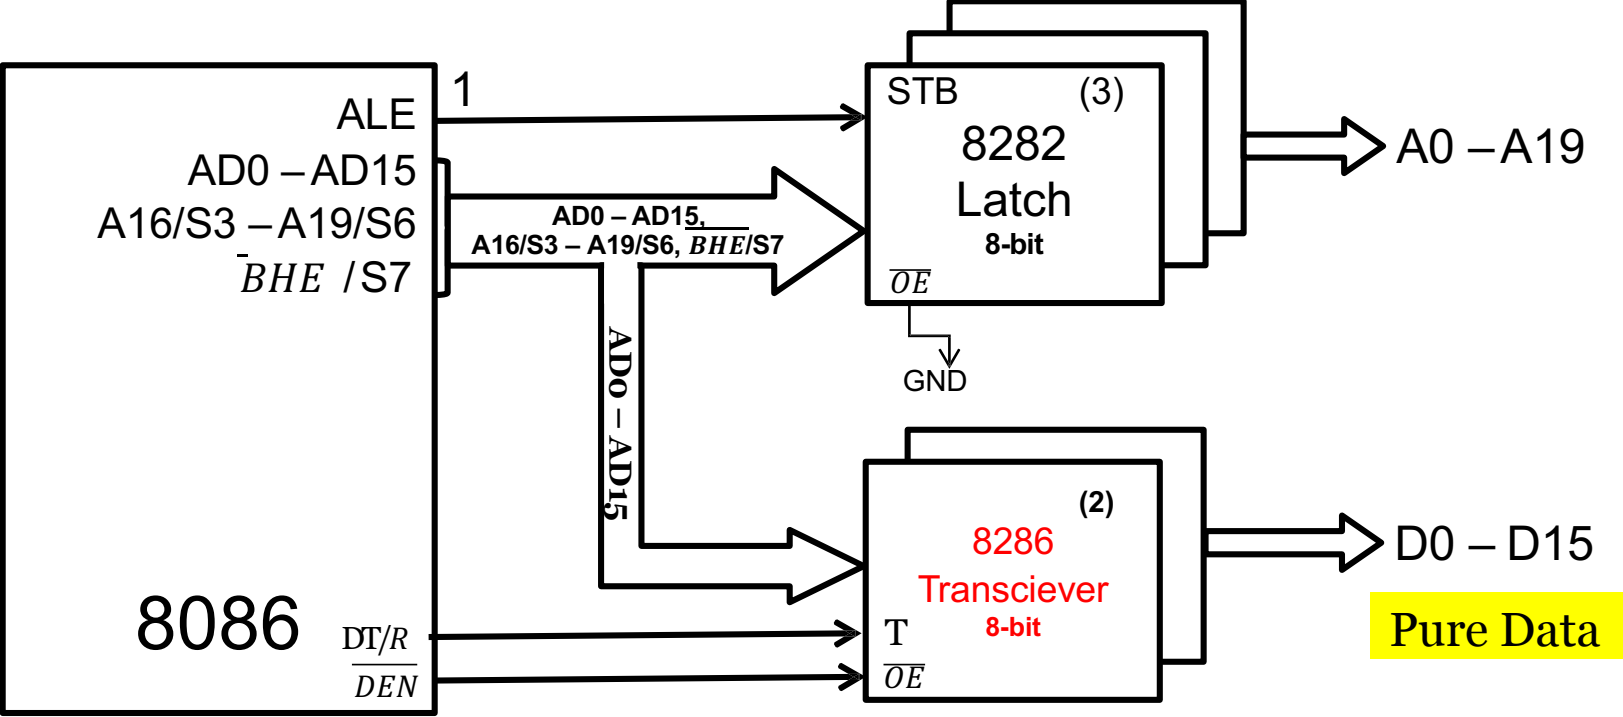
ALE
AD0 – AD15
A16/S3 – A19/S6
$\overline{BHE}$ /S7
1
AD0 – AD15,
A16/S3 – A19/S6, $\overline{BHE}$/S7
STB (3)
8282
Latch
8-bit
$\overline{OE}$
GND
A0 – A19
AD0 – AD15
(2)
8286
Transciever
8-bit
T
$\overline{OE}$
D0 – D15
Pure Data
8086
DT/$\overline{R}$
$\overline{DEN}$